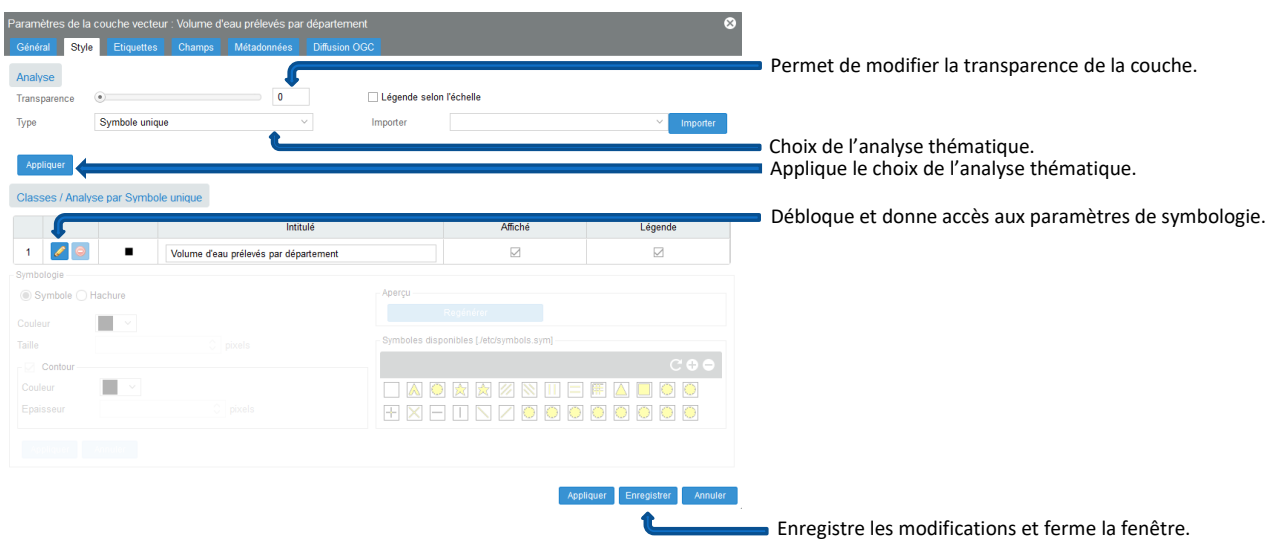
Paramètres de la couche vecteur : Volume d'eau prélevés par département

Général | Style | Etiquettes | Champs | Métadonnées | Diffusion OGC

Analyse

Transparence 0

Légende selon l'échelle

Type Symbole unique

Importer

Importer

Appliquer

Permet de modifier la transparence de la couche.

Choix de l'analyse thématique.

Applique le choix de l'analyse thématique.

Classes / Analyse par Symbole unique

|   |   |   | Intitulé | Affiché | Légende |
|---|---|---|---|---|---|
| 1 |   | ■ | Volume d'eau prélevés par département | ☑ | ☑ |

Débloque et donne accès aux paramètres de symbologie.

Symbologie

Symbole Hachure

Couleur

Taille pixels

Contour

Couleur

Epaisseur pixels

Aperçu

Regénérer

Symboles disponibles [./etc/symbols.sym]

Appliquer Enregistrer Annuler

Enregistre les modifications et ferme la fenêtre.